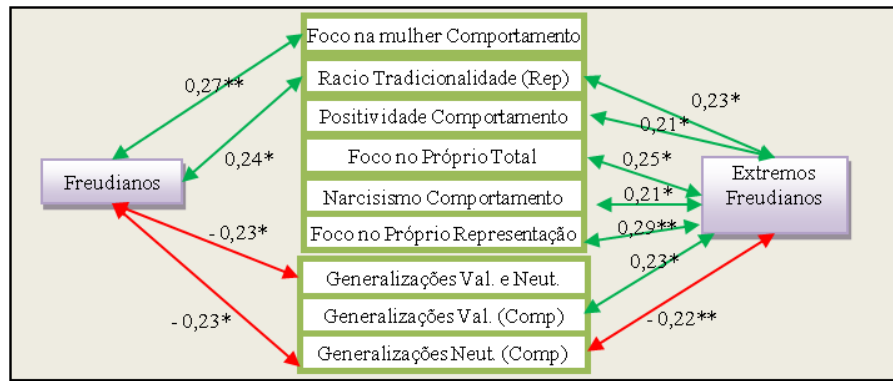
Foco na mulher Comportamento
Racio Tradicionalidade (Rep)
Positividade Comportamento
Foco no Próprio Total
Narcisismo Comportamento
Foco no Próprio Representação
Generalizações Val. e Neut.
Generalizações Val. (Comp)
Generalizações Neut. (Comp)

Freudianos

Extremos Freudianos

0,27**
0,24*
- 0,23*
- 0,23*
0,23*
0,21*
0,25*
0,21*
0,29**
0,23*
- 0,22**